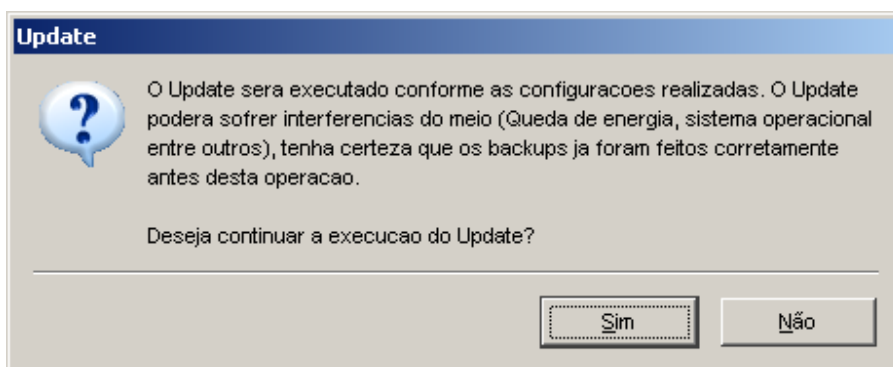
Update

O Update sera executado conforme as configuracoes realizadas. O Update podera sofrer interferencias do meio (Queda de energia, sistema operacional entre outros), tenha certeza que os backups ja foram feitos corretamente antes desta operacao.

Deseja continuar a execucao do Update?

Sim

Não